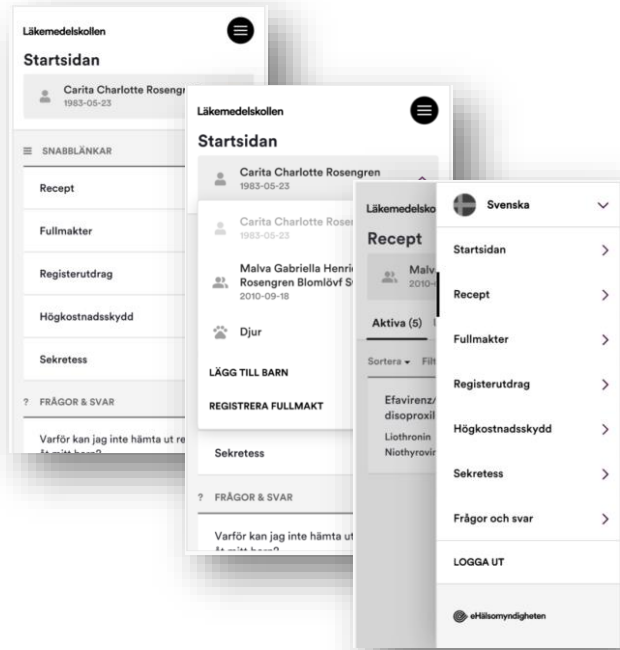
Läkemedelskollen

Startsidan

Carita Charlotte Rosengr
1983-05-23

SNABBLÄNKAR

Recept

Fullmakter

Registerutdrag

Högkostnadsskydd

Sekretess

? FRÅGOR & SVAR

Varför kan jag inte hämta ut re
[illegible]

Läkemedelskollen

Startsidan

Carita Charlotte Rosengren
1983-05-23

Carita Charlotte Roser
1983-05-23

Malva Gabriella Henri
Rosengren Blomlöf S
2010-09-18

Djur

LÄGG TILL BARN

REGISTRERA FULLMAKT

Sekretess

? FRÅGOR & SVAR

Varför kan jag inte hämta ut
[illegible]

Läkemedelsko

Recept

Malv
2010-

Aktiva (5)

Sortera Filt

Efavirenz/
disoproxil

Liothronin

Niothyrovin

Svenska

Startsidan

Recept

Fullmakter

Registerutdrag

Högkostnadsskydd

Sekretess

Frågor och svar

LOGGA UT

eHälsomyndigheten